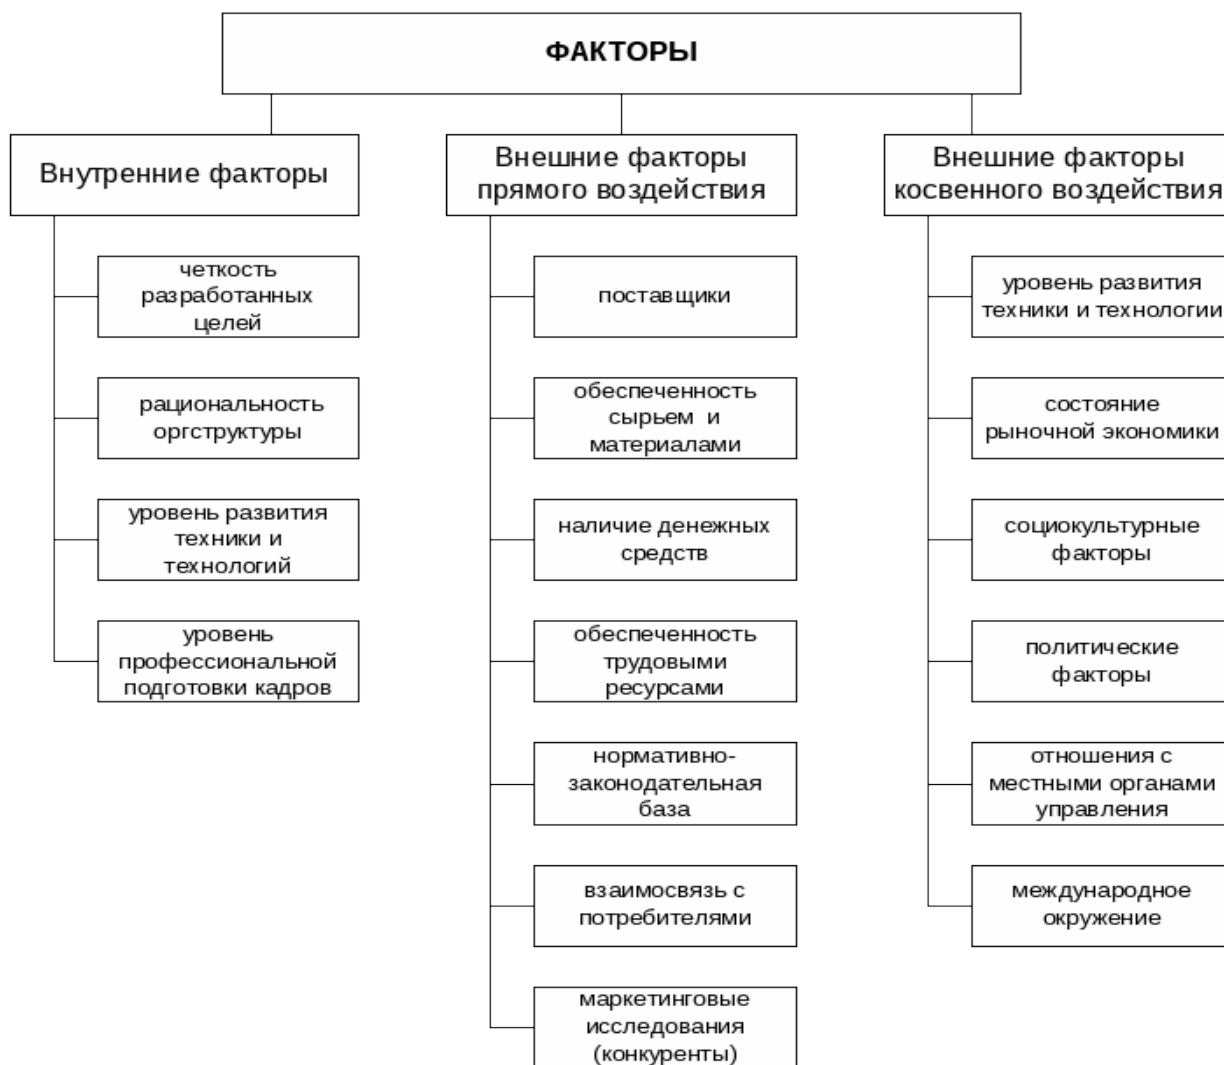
ФАКТОРЫ

Внутренние факторы

четкость разработанных целей

рациональность оргструктуры

уровень развития техники и технологий

уровень профессиональной подготовки кадров

Внешние факторы прямого воздействия

поставщики

обеспеченность сырьем и материалами

наличие денежных средств

обеспеченность трудовыми ресурсами

нормативно-законодательная база

взаимосвязь с потребителями

маркетинговые исследования (конкуренты)

Внешние факторы косвенного воздействия

уровень развития техники и технологии

состояние рыночной экономики

социокультурные факторы

политические факторы

отношения с местными органами управления

международное окружение